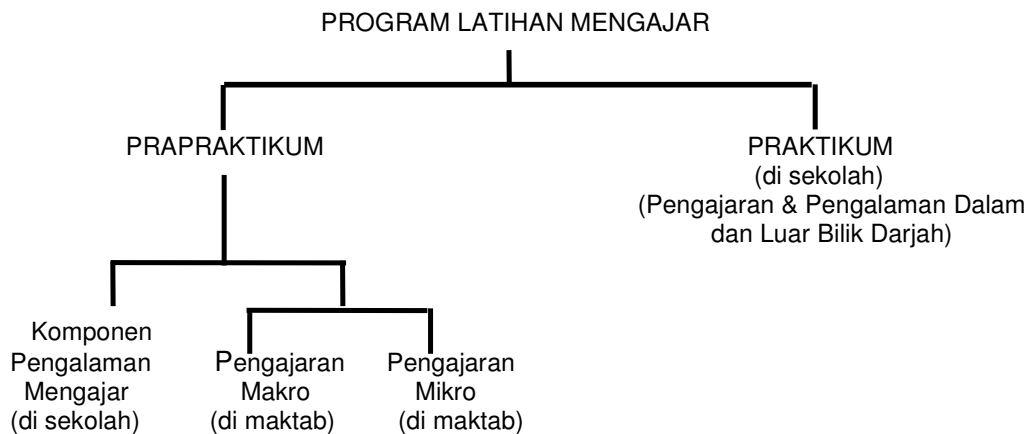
PROGRAM LATIHAN MENGAJAR

PRAPRAKTIKUM

PRAKTIKUM
(di sekolah)
(Pengajaran & Pengalaman Dalam dan Luar Bilik Darjah)

Komponen Pengalaman Mengajar (di sekolah)

Pengajaran Makro (di maktab)

Pengajaran Mikro (di maktab)